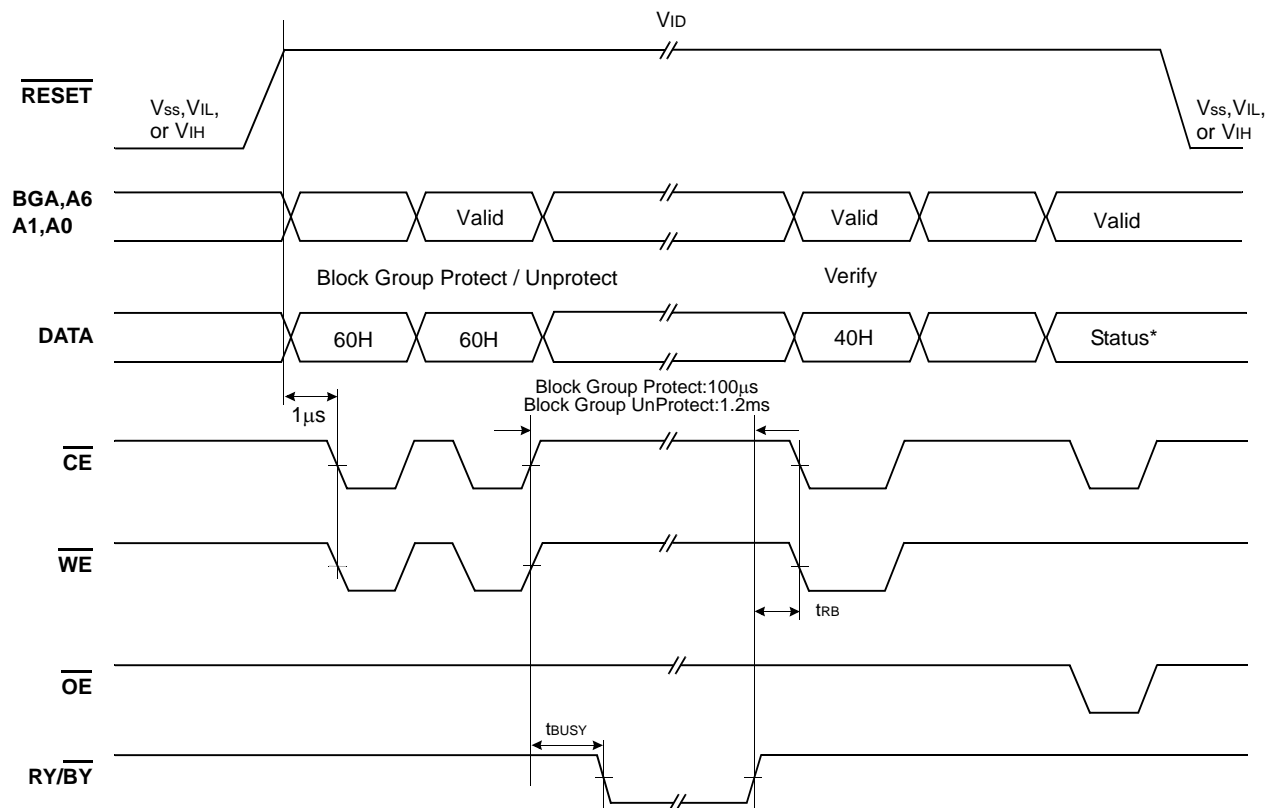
$V_{ID}$

$\overline{RESET}$

$V_{SS}$,$V_{IL}$, or $V_{IH}$

$V_{SS}$,$V_{IL}$, or $V_{IH}$

BGA,A6 A1,A0

Valid

Valid

Valid

Block Group Protect / Unprotect

Verify

DATA

60H

60H

40H

Status*

Block Group Protect:100μs
Block Group UnProtect:1.2ms

1μs

$\overline{CE}$

$\overline{WE}$

$t_{RB}$

$\overline{OE}$

$t_{BUSY}$

RY/$\overline{BY}$